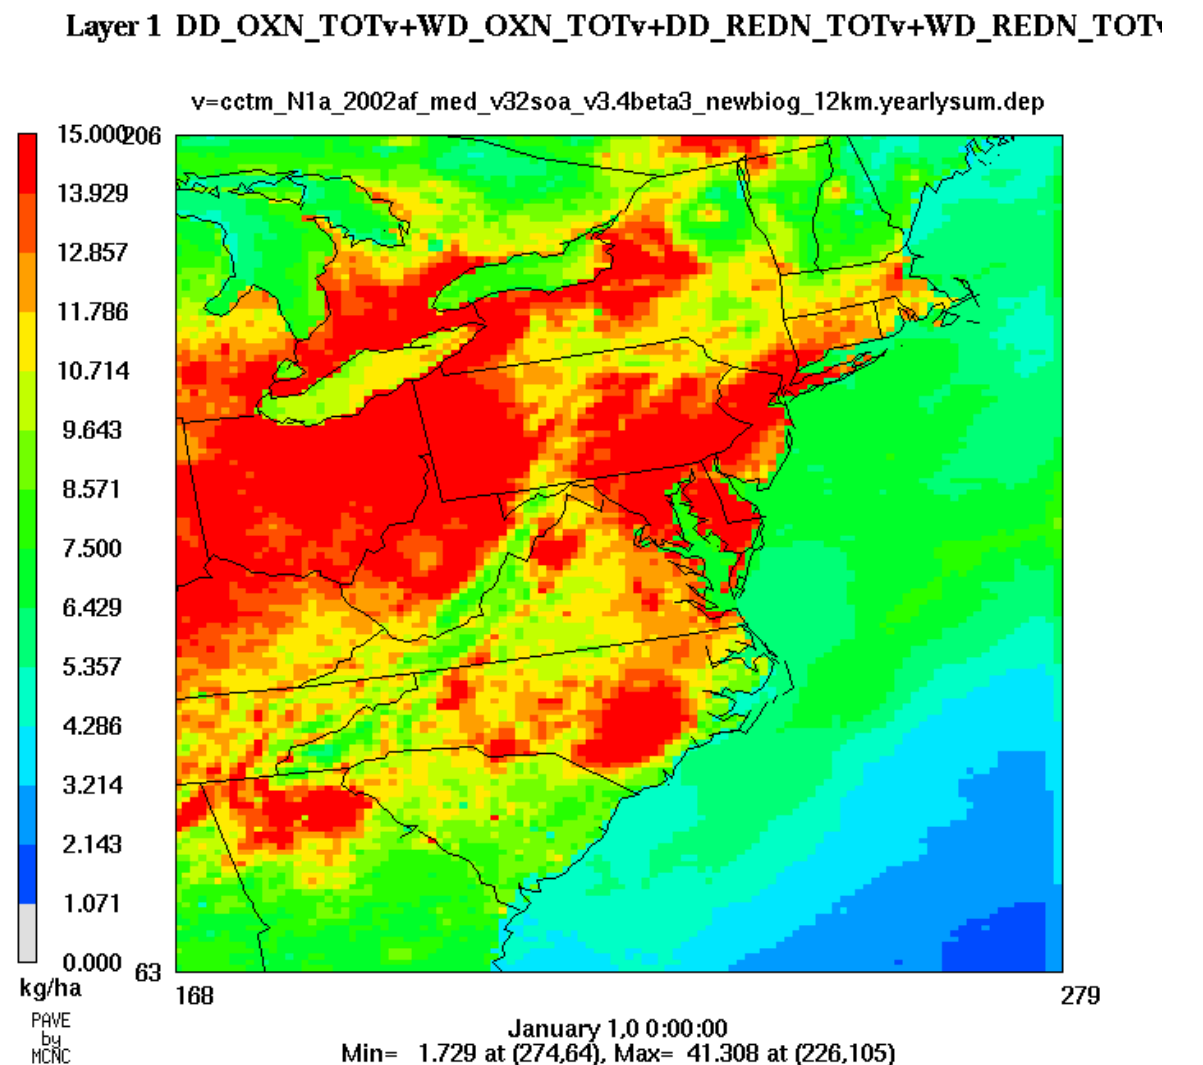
Layer 1 DD_OXN_TOTv+WD_OXN_TOTv+DD_REDN_TOTv+WD_REDN_TOT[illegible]

v=cctm_N1a_2002af_med_v32soa_v3.4beta3_newbiog_12km.yearlysum.dep

15.000
13.929
12.857
11.786
10.714
9.643
8.571
7.500
6.429
5.357
4.286
3.214
2.143
1.071
0.000
kg/ha

206
63
168
279

PAVE
by
MCNC

January 1,0 0:00:00
Min= 1.729 at (274,64), Max= 41.308 at (226,105)